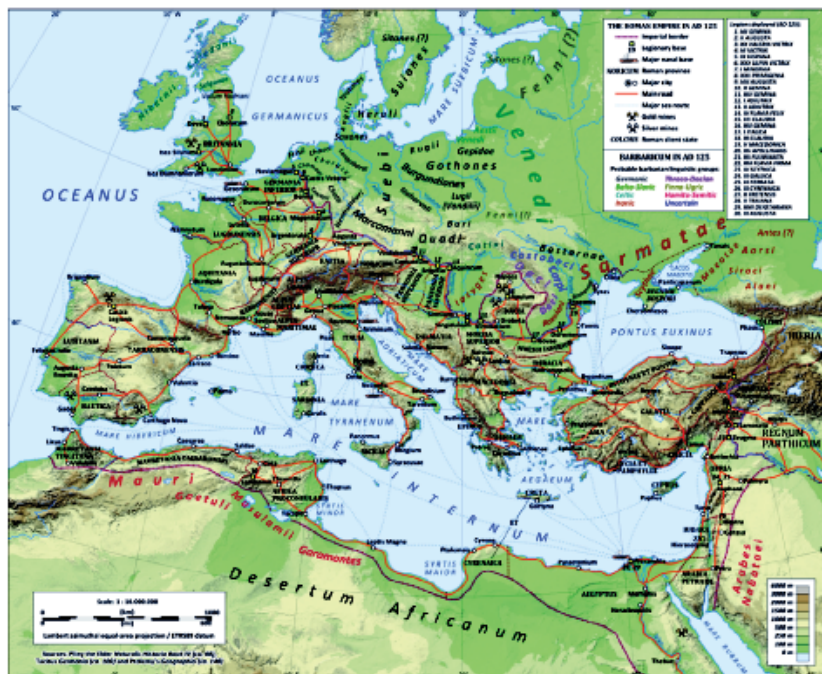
THE ROMAN EMPIRE IN AD 125
Imperial border
Legionary base
Major naval base
Roman province
Major city
Main road
Major sea route
Gold mines
Silver mines
Roman client state

BARBARICUM IN AD 125
Probable barbarian linguistic groups:
Germanic
Balto-Slavic
Celtic
Iranic
Thraco-Dacian
Finno-Ugric
Hamito-Semitic
Uncertain

OCEANUS
GERMANICUS
OCEANUS
Sitones (?)
Suiones
Heruli
MARE SUEBICUM
Aestii (?)
Fenni (?)
Venedi
Suebi
Rugii
Gepidae
Gothones
Burgundiones
Lugii
Fenni (?)
Marcomanni
Quadi
Bastarnae
Costoboci
Carpi
Sarmatae
Antes (?)
Aorsi
Siraci
Alani
BRITANNIA
HIBERNIA
BELGICA
LUGDUNENSIS
AQUITANIA
LUSITANIA
BAETICA
PONTUS EUXINUS
MARE ADRIATICUM
MARE TYRRHENUM
MARE HIBERICUM
MARE INTERNUM
AEGAEUM
CRETA
CYPRUS
GALATIA
ARMENIA
IBERIA
REGNUM PARTHICUM
SYRIA
ARABIA PETRAEA
AEGYPTUS
CYRENAICA
SYRTIS MAIOR
SYRTIS MINOR
Mauri
Gaetuli
Musulamii
Garamantes
Arabes Nabataei
Desertum Africanum
MARE RUBRUM
Scale 1 : 16 000 000
Lambert azimuthal equal-area projection / ETRS89 datum
Sources: Pliny the Elder Naturalis Historia Book IV (ca. 80), Tacitus Germania (ca. 100) and Ptolemy's Geographia (ca. 150)